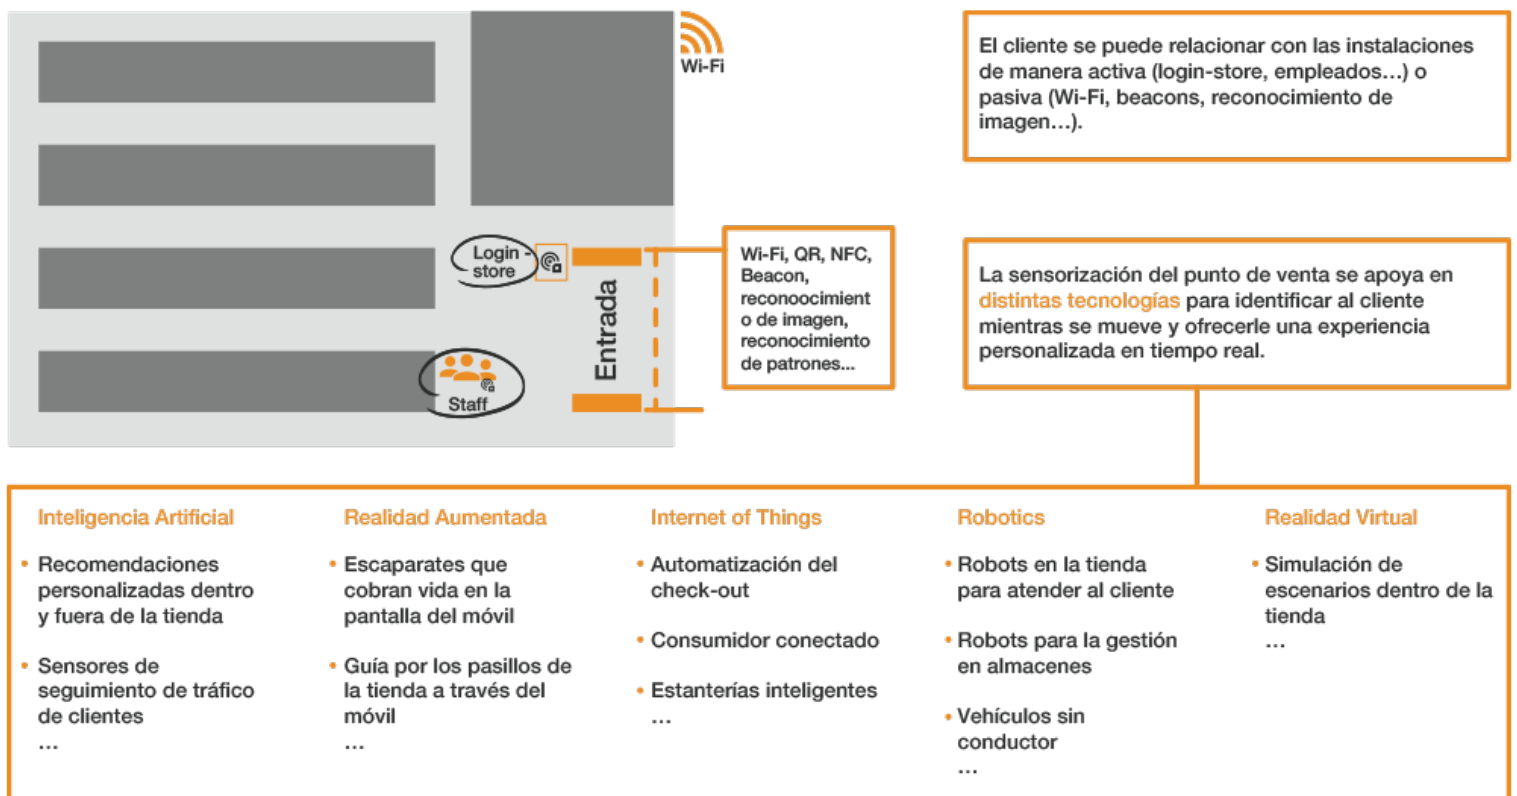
Wi-Fi

Login - store

Staff

Entrada

Wi-Fi, QR, NFC, Beacon, reconoocimiento de imagen, reconocimiento de patrones...

El cliente se puede relacionar con las instalaciones de manera activa (login-store, empleados…) o pasiva (Wi-Fi, beacons, reconocimiento de imagen…).

La sensorización del punto de venta se apoya en distintas tecnologías para identificar al cliente mientras se mueve y ofrecerle una experiencia personalizada en tiempo real.

Inteligencia Artificial
• Recomendaciones personalizadas dentro y fuera de la tienda
• Sensores de seguimiento de tráfico de clientes
…

Realidad Aumentada
• Escaparates que cobran vida en la pantalla del móvil
• Guía por los pasillos de la tienda a través del móvil
…

Internet of Things
• Automatización del check-out
• Consumidor conectado
• Estanterías inteligentes
…

Robotics
• Robots en la tienda para atender al cliente
• Robots para la gestión en almacenes
• Vehículos sin conductor
…

Realidad Virtual
• Simulación de escenarios dentro de la tienda
…